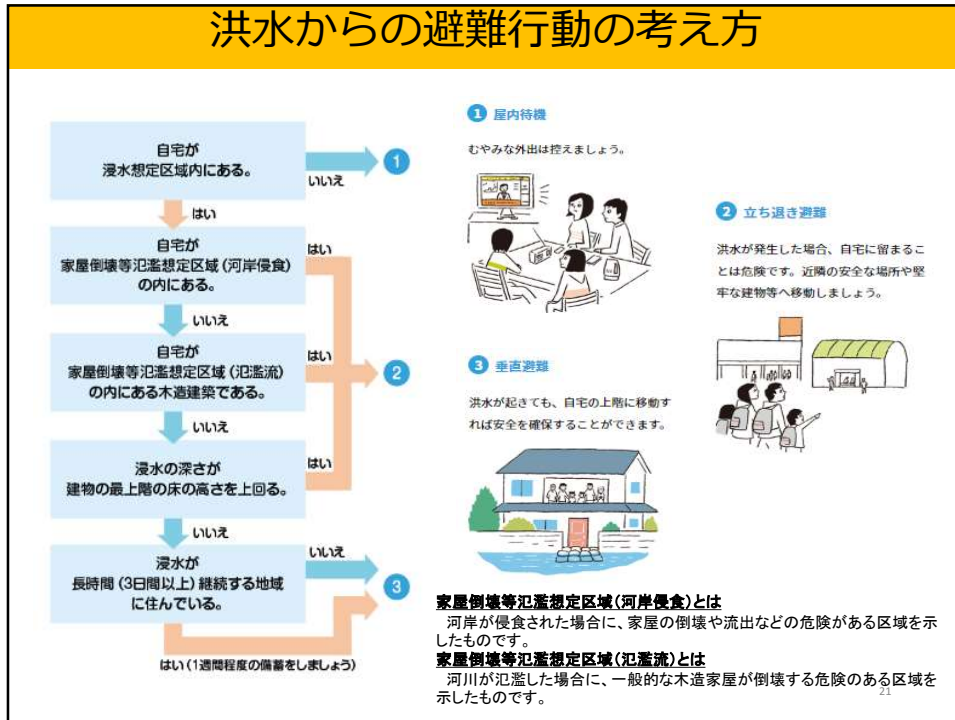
洪水からの避難行動の考え方

自宅が浸水想定区域内にある。
いいえ
1
はい
自宅が家屋倒壊等氾濫想定区域（河岸侵食）の内にある。
はい
いいえ
自宅が家屋倒壊等氾濫想定区域（氾濫流）の内にある木造建築である。
はい
2
いいえ
浸水の深さが建物の最上階の床の高さを上回る。
はい
いいえ
浸水が長時間（3日間以上）継続する地域に住んでいる。
いいえ
3
はい（1週間程度の備蓄をしましょう）

1 屋内待機
むやみな外出は控えましょう。

2 立ち退き避難
洪水が発生した場合、自宅に留まることは危険です。近隣の安全な場所や堅牢な建物等へ移動しましょう。

3 垂直避難
洪水が起きても、自宅の上階に移動すれば安全を確保することができます。

家屋倒壊等氾濫想定区域（河岸侵食）とは
河岸が侵食された場合に、家屋の倒壊や流出などの危険がある区域を示したものです。
家屋倒壊等氾濫想定区域（氾濫流）とは
河川が氾濫した場合に、一般的な木造家屋が倒壊する危険のある区域を示したものです。
21